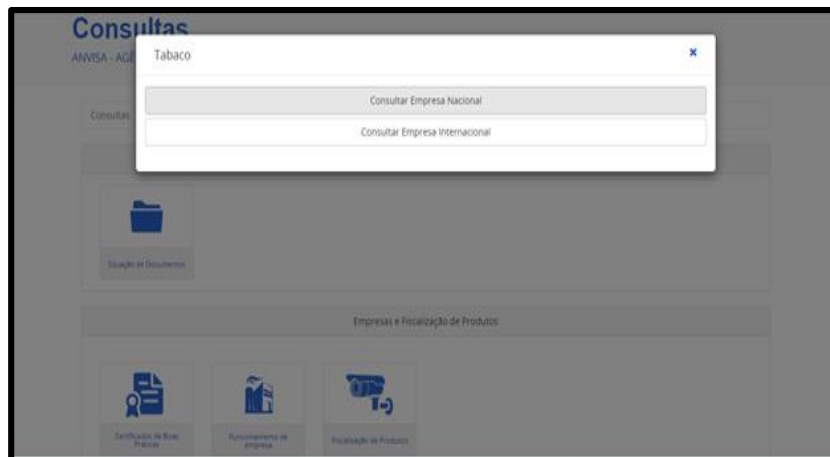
Consultas
ANVISA - AGÊ

Tabaco
×

Consultar Empresa Nacional

Consultar Empresa Internacional

Consultas

Situação de Documentos

Empresas e Fiscalização de Produtos

Certificados de Boas Práticas

Funcionamento de empresa

Fiscalização de Produtos